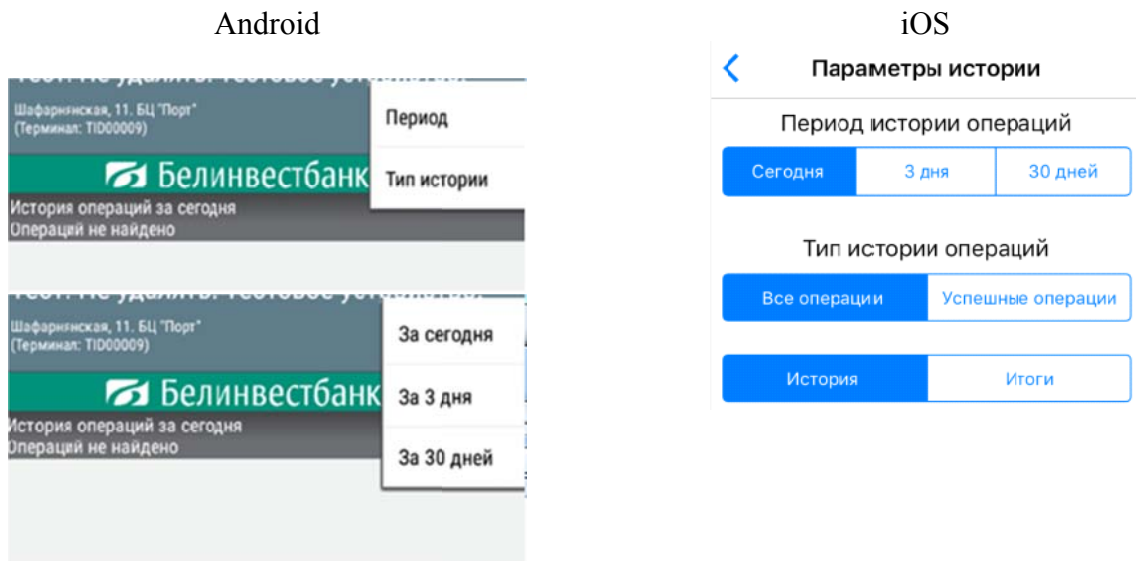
Android

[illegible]

Шафарнянская, 11. БЦ "Порт"
(Терминал: TID00009)

Период

Тип истории

Белинвестбанк

История операций за сегодня
Операций не найдено

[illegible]

Шафарнянская, 11. БЦ "Порт"
(Терминал: TID00009)

За сегодня

За 3 дня

За 30 дней

Белинвестбанк

История операций за сегодня
Операций не найдено

iOS

Параметры истории

Период истории операций

| Сегодня | 3 дня | 30 дней |
|---|---|---|

Тип истории операций

| Все операции | Успешные операции |
|---|---|

| История | Итоги |
|---|---|